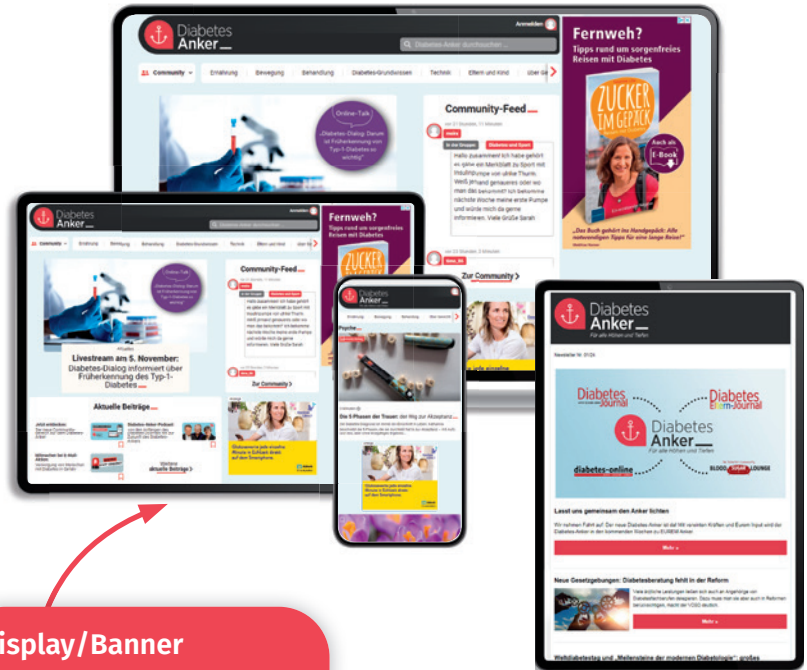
Diabetes Anker

Anmelden

Diabetes-Anker durchsuchen

Community Ernährung Bewegung Behandlung Diabetes-Grundwissen Technik Eltern und Kind Über Ge

Online-Talk

„Diabetes-Dialog: Darum ist Früherkennung von Typ-1-Diabetes so wichtig"

Community-Feed

Hallo zusammen! Ich habe gehört es gäbe ein Merkblatt zu Sport mit Insulinpumpe von ulrike Thurm. Weiß jemand genaueres oder wo man das bekommt? Ich bekomme nächste Woche meine erste Pumpe und würde mich da gerne informieren. Liebe Grüße Sarah

Zur Community >

Fernweh?

Tipps rund um sorgenfreies Reisen mit Diabetes

ZUCKER IM GEPÄCK

Auch als E-Book

„Das Buch gehört ins Handgepäck: Alle notwendigen Tipps für eine lange Reise!"

Livestream am 5. November:

Diabetes-Dialog informiert über Früherkennung des Typ-1-Diabetes

Aktuelle Beiträge

Weitere aktuelle Beiträge >

Psyche

Die 5 Phasen der Trauer: der Weg zur Akzeptanz

Diabetes Anker

Für alle Höhen und Tiefen

Diabetes Journal

Diabetes Eltern-Journal

Diabetes Anker

Für alle Höhen und Tiefen

diabetes-online

BLOOD SUGAR LOUNGE

Lasst uns gemeinsam den Anker lichten

Mehr »

Neue Gesetzgebungen: Diabetesberatung fehlt in der Reform

Mehr »

isplay/Banner